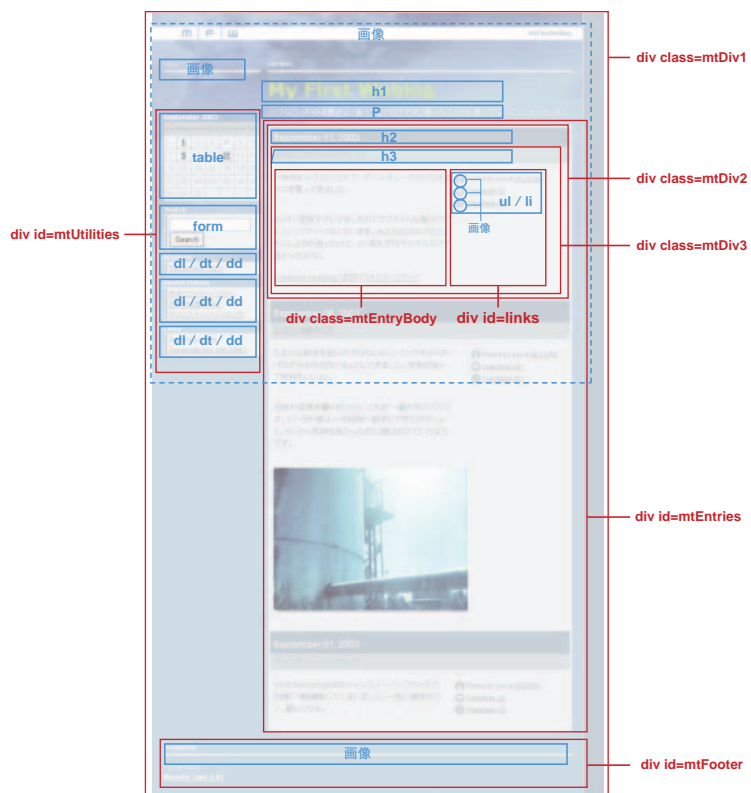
画像

画像

h1

P

h2

h3

table

form

dl / dt / dd

dl / dt / dd

dl / dt / dd

ul / li

画像

div class=mtEntryBody

div id=links

画像

div class=mtDiv1

div class=mtDiv2

div class=mtDiv3

div id=mtUtilities

div id=mtEntries

div id=mtFooter

My First Weblog

September 11, 2003

September 01, 2003

Search